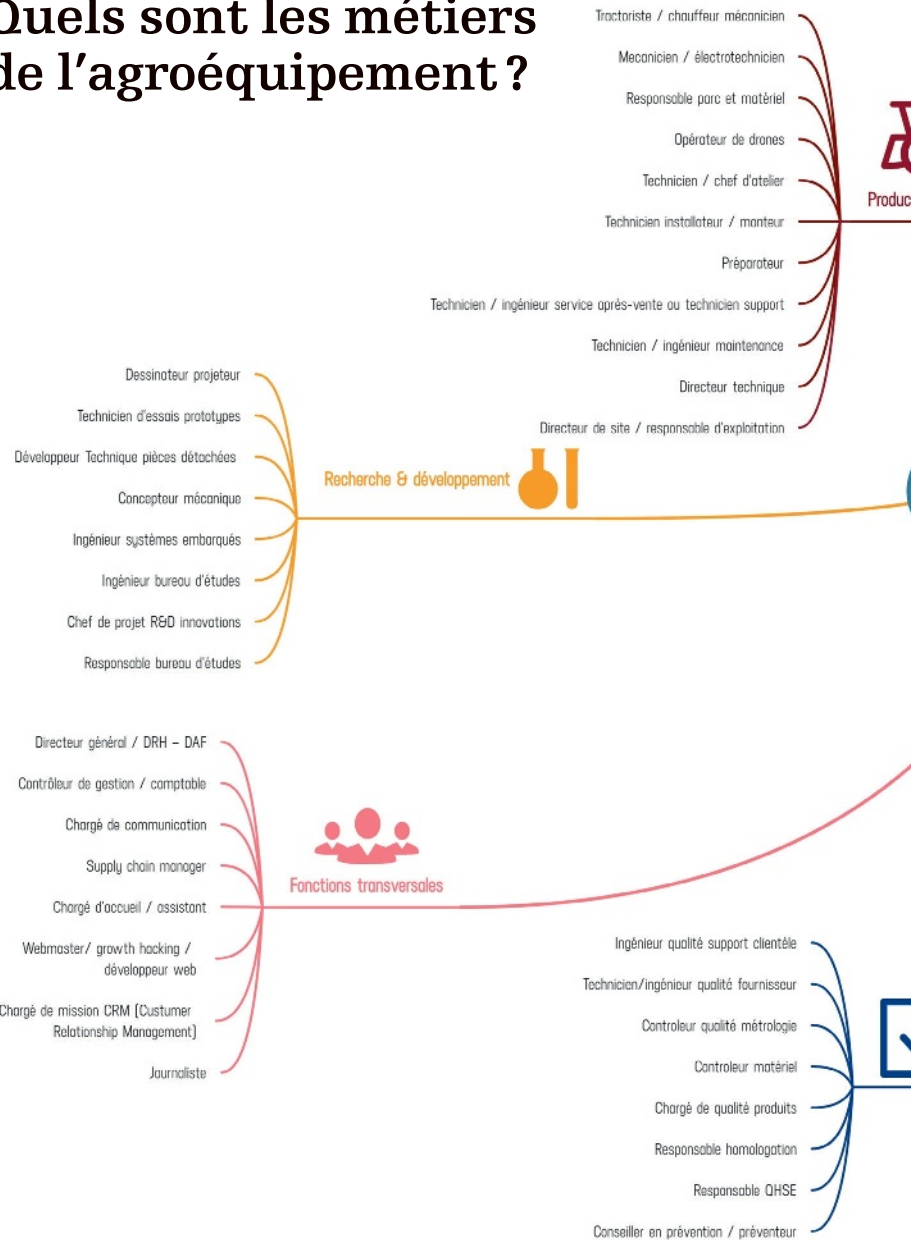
Quels sont les métiers de l'agroéquipement ?

Tractoriste / chauffeur mécanicien
Mecanicien / électrotechnicien
Responsable parc et matériel
Opérateur de drones
Technicien / chef d'atelier
Technicien installateur / monteur
Préparateur
Technicien / ingénieur service après-vente ou technicien support
Technicien / ingénieur maintenance
Directeur technique
Directeur de site / responsable d'exploitation

Produc

Recherche & développement

Dessinateur projeteur
Technicien d'essais prototypes
Développeur Technique pièces détachées
Concepteur mécanique
Ingénieur systèmes embarqués
Ingénieur bureau d'études
Chef de projet R&D innovations
Responsable bureau d'études

Fonctions transversales

Directeur général / DRH – DAF
Contrôleur de gestion / comptable
Chargé de communication
Supply chain manager
Chargé d'accueil / assistant
Webmaster/ growth hacking / développeur web
Chargé de mission CRM (Custumer Relationship Management)
Journaliste

Ingénieur qualité support clientèle
Technicien/ingénieur qualité fournisseur
Controleur qualité métrologie
Controleur matériel
Chargé de qualité produits
Responsable homologation
Responsable QHSE
Conseiller en prévention / préventeur